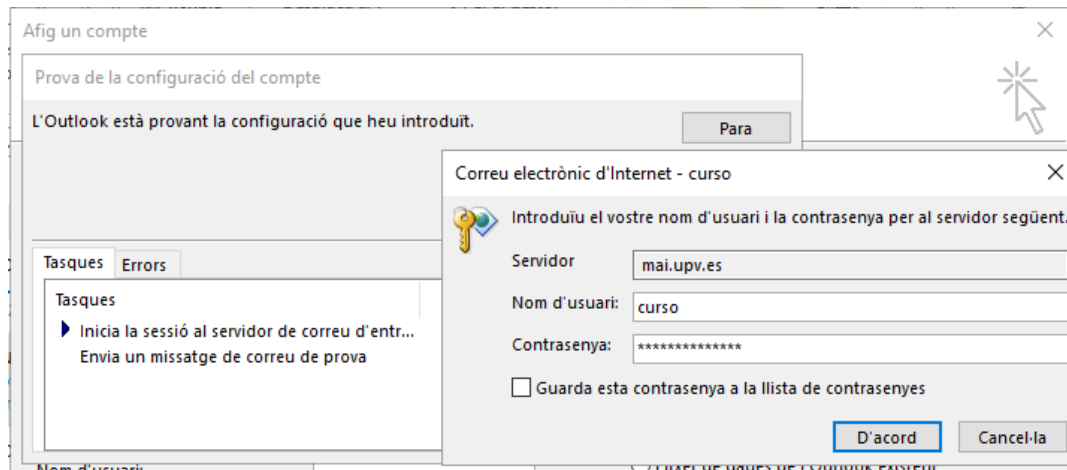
Afig un compte

Prova de la configuració del compte

L'Outlook està provant la configuració que heu introduït.

Para

Tasques Errors

Tasques

Inicia la sessió al servidor de correu d'entr...

Envia un missatge de correu de prova

Correu electrònic d'Internet - curso

Introduïu el vostre nom d'usuari i la contrasenya per al servidor següent.

Servidor mai.upv.es

Nom d'usuari: curso

Contrasenya: **************

Guarda esta contrasenya a la llista de contrasenyes

D'acord Cancel·la

Nom d'usuari:

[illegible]